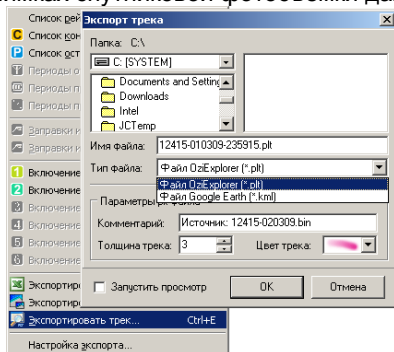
ынных спутниковых фотоснимках да

Список рей
Список кон
Список ост
Периоды о
Периоды п
Периоды п
Заправки и
Заправки и
Включение
Включение
Включение
Включение
Включение
Включение
Экспортир
Экспортир
Экспортировать трек... Ctrl+E
Настройка экспорта...

Экспорт трека
Папка: C:\
C: [SYSTEM]
Documents and Setting
Downloads
Intel
JCTemp
Имя файла: 12415-010309-235915.plt
Тип файла: Файл OziExplorer (*.plt)
Файл OziExplorer (*.plt)
Файл Google Earth (*.kml)
Параметры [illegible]
Комментарий: Источник: 12415-020309.bin
Толщина трека: 3
Цвет трека:
Запустить просмотр
OK
Отмена